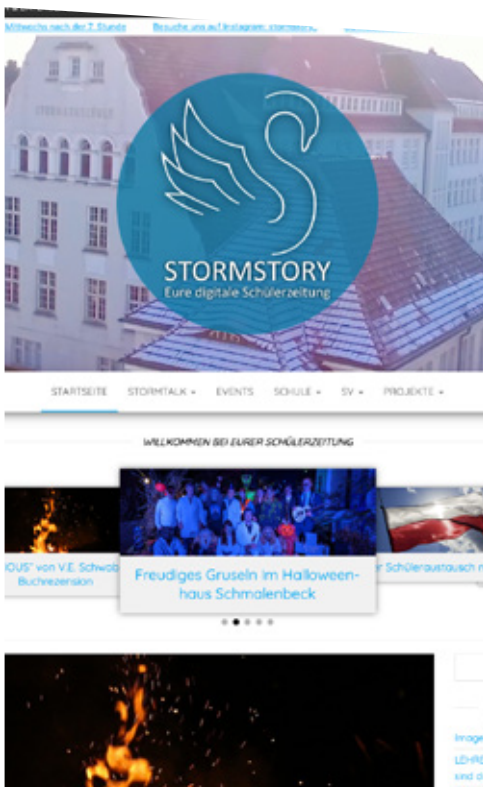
Mittwochs nach der 7. Stunde Besuche uns auf Instagram: stormstory

STORMSTORY
Eure digitale Schülerzeitung

STARTSEITE STORMTALK ▾ EVENTS SCHULE ▾ SV ▾ PROJEKTE ▾

WILLKOMMEN BEI EURER SCHÜLERZEITUNG

IOUS" von V.E. Schwab Buchrezension

Freudiges Gruseln im Halloweenhaus Schmalenbeck

r Schüleraustausch n

Image

LEHRE
sind d